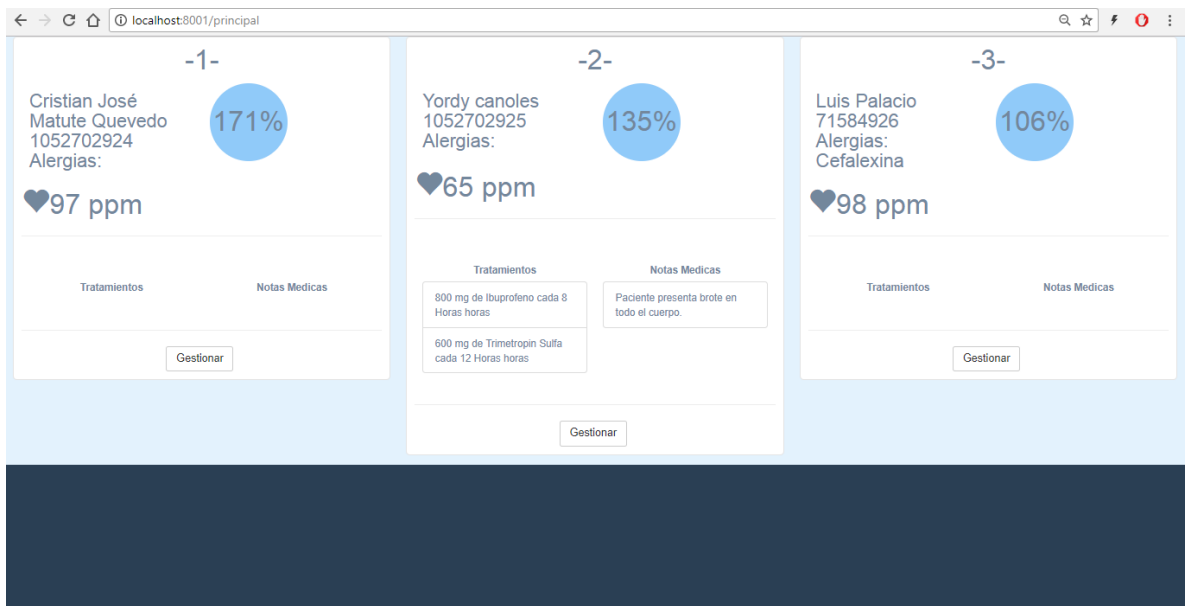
localhost:8001/principal

-1-

Cristian José Matute Quevedo 1052702924 Alergias:

171%

♥97 ppm

Tratamientos

Notas Medicas

Gestionar

-2-

Yordy canoles 1052702925 Alergias:

135%

♥65 ppm

Tratamientos

800 mg de Ibuprofeno cada 8 Horas horas

600 mg de Trimetropin Sulfa cada 12 Horas horas

Notas Medicas

Paciente presenta brote en todo el cuerpo.

Gestionar

-3-

Luis Palacio 71584926 Alergias: Cefalexina

106%

♥98 ppm

Tratamientos

Notas Medicas

Gestionar